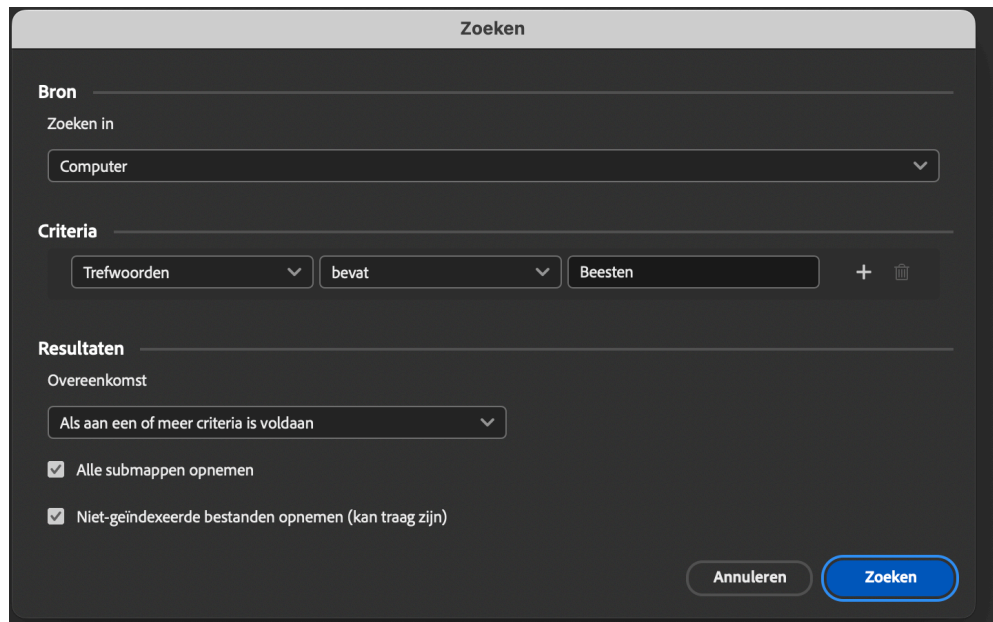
Zoeken

Bron

Zoeken in

Computer

Criteria

Trefwoorden

bevat

Beesten

Resultaten

Overeenkomst

Als aan een of meer criteria is voldaan

Alle submappen opnemen

Niet-geïndexeerde bestanden opnemen (kan traag zijn)

Annuleren

Zoeken